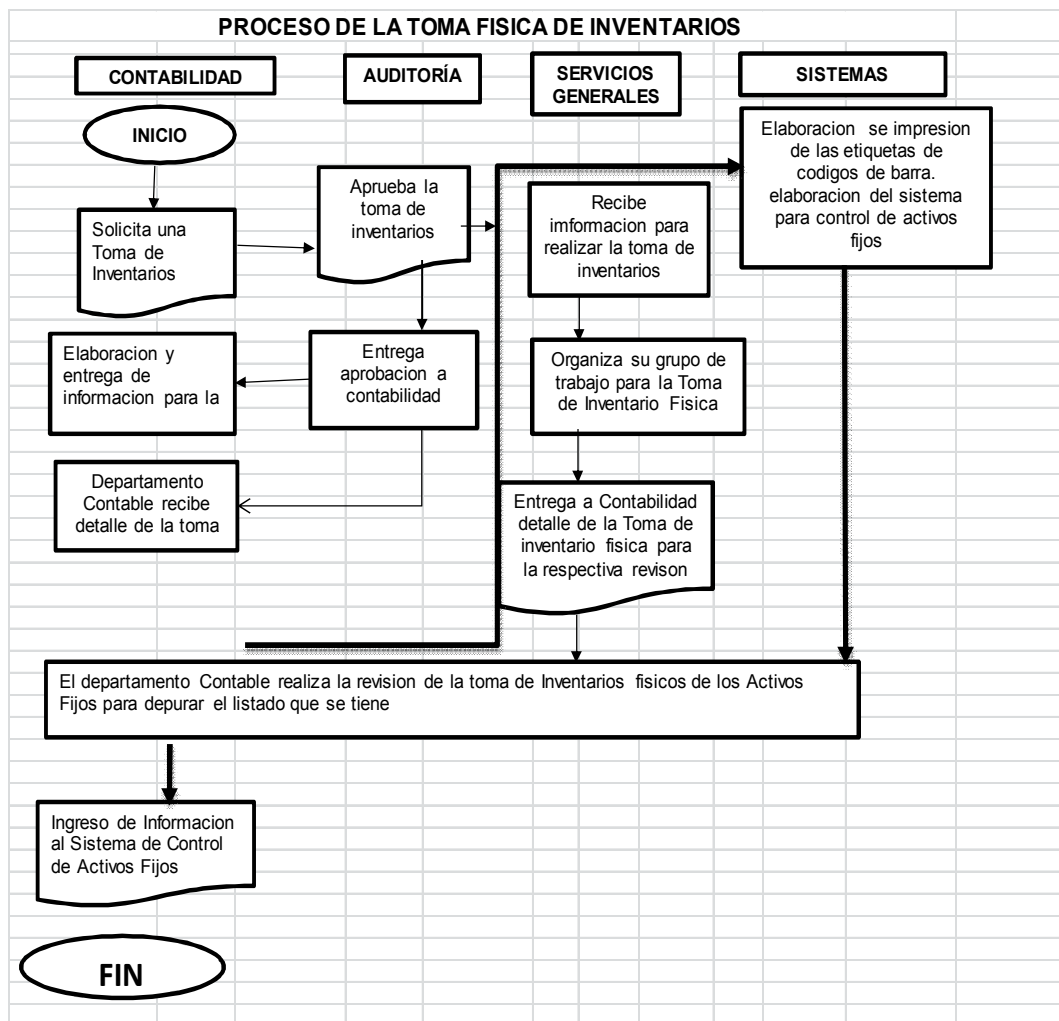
PROCESO DE LA TOMA FISICA DE INVENTARIOS

CONTABILIDAD

AUDITORÍA

SERVICIOS GENERALES

SISTEMAS

INICIO

Elaboracion se impresion de las etiquetas de codigos de barra. elaboracion del sistema para control de activos fijos

Aprueba la toma de inventarios

Recibe imformacion para realizar la toma de inventarios

Solicita una Toma de Inventarios

Elaboracion y entrega de informacion para la

Entrega aprobacion a contabilidad

Organiza su grupo de trabajo para la Toma de Inventario Fisica

Departamento Contable recibe detalle de la toma

Entrega a Contabilidad detalle de la Toma de inventario fisica para la respectiva revison

El departamento Contable realiza la revision de la toma de Inventarios fisicos de los Activos Fijos para depurar el listado que se tiene

Ingreso de Informacion al Sistema de Control de Activos Fijos

FIN